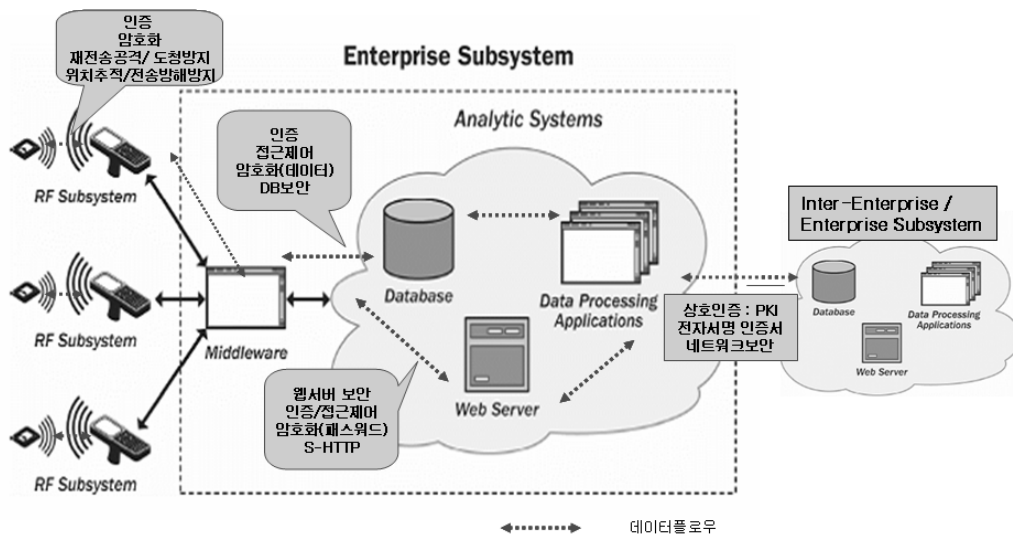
인증
암호화
재전송공격/ 도청방지
위치추적/전송방해방지

Enterprise Subsystem

Analytic Systems

인증
접근제어
암호화(데이터)
DB보안

RF Subsystem

RF Subsystem

RF Subsystem

Middleware

Database

Data Processing Applications

Web Server

웹서버 보안
인증/접근제어
암호화(패스워드)
S-HTTP

Inter-Enterprise / Enterprise Subsystem

상호인증 : PKI
전자서명 인증서
네트워크보안

Database

Data Processing Applications

Web Server

데이터플로우